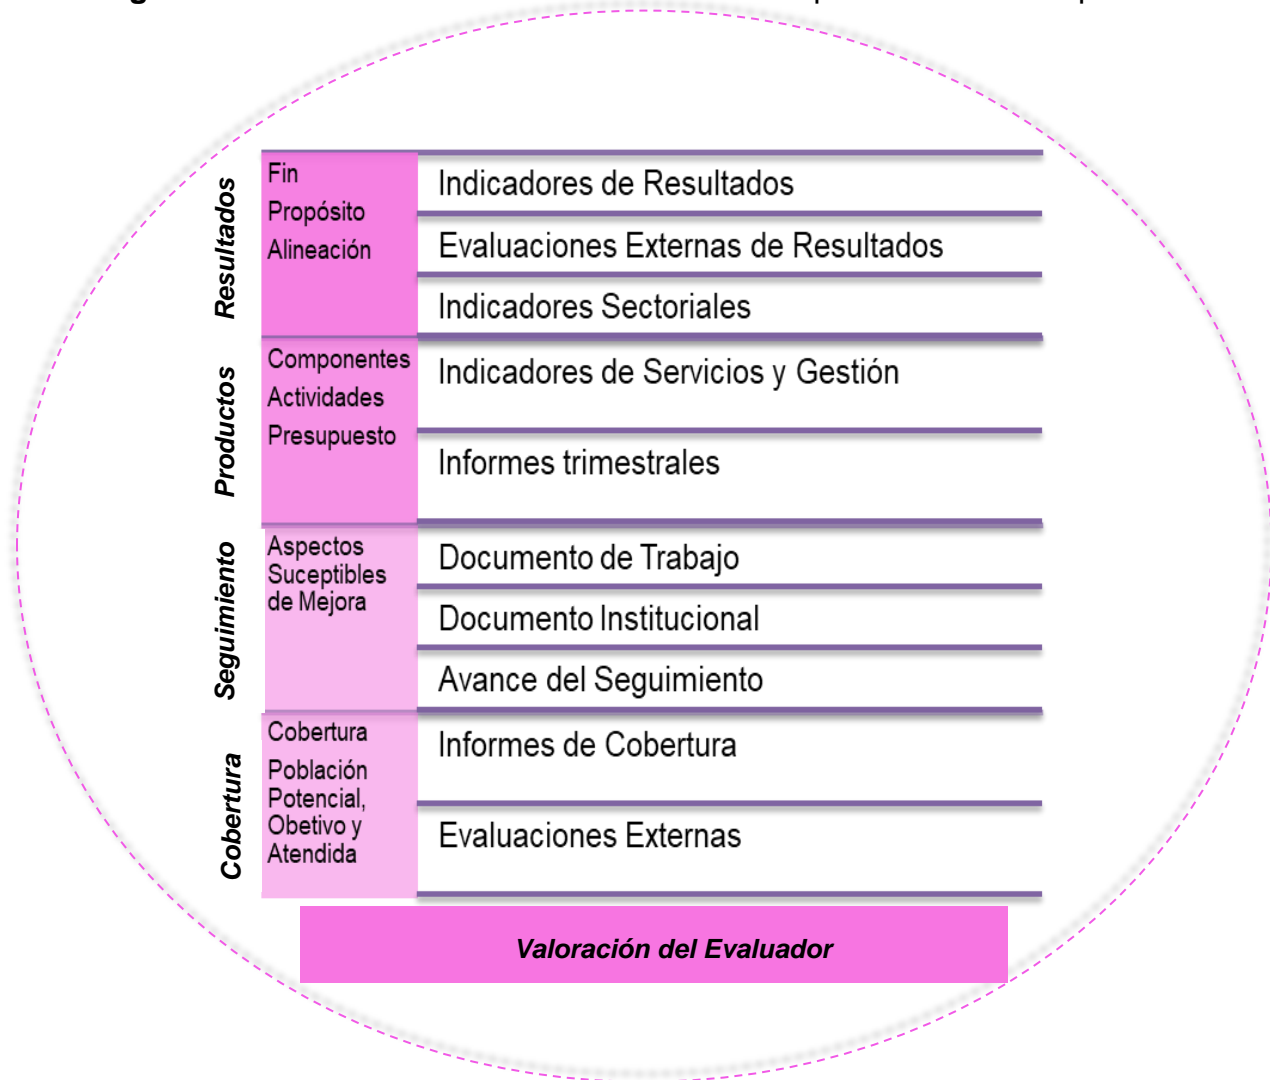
| | | |
|---|---|---|
| Resultados | Fin<br>Propósito<br>Alineación | Indicadores de Resultados |
| | | Evaluaciones Externas de Resultados |
| | | Indicadores Sectoriales |
| Productos | Componentes<br>Actividades<br>Presupuesto | Indicadores de Servicios y Gestión |
| | | Informes trimestrales |
| Seguimiento | Aspectos Suceptibles de Mejora | Documento de Trabajo |
| | | Documento Institucional |
| | | Avance del Seguimiento |
| Cobertura | Cobertura<br>Población Potencial, Obetivo y Atendida | Informes de Cobertura |
| | | Evaluaciones Externas |

Valoración del Evaluador